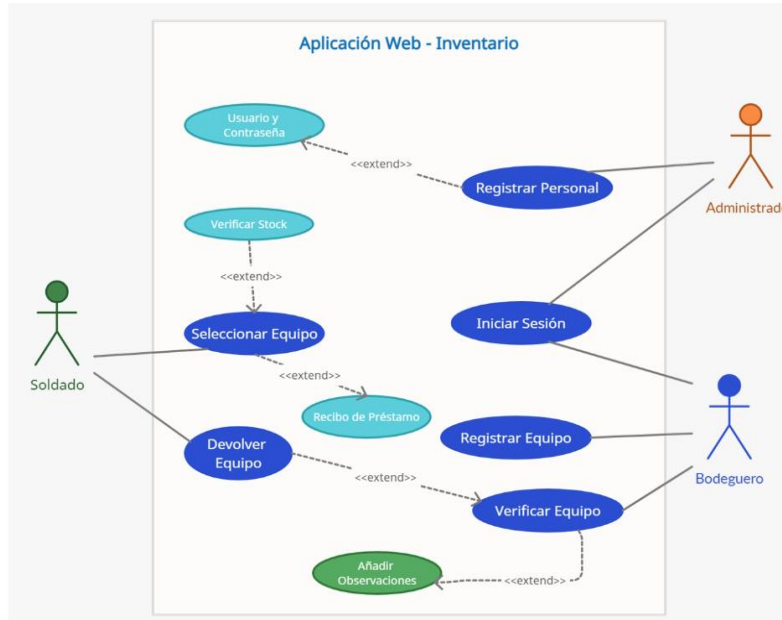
Aplicación Web - Inventario

Usuario y Contraseña

<<extend>>

Registrar Personal

Administrad

Verificar Stock

<<extend>>

Soldado

Seleccionar Equipo

Iniciar Sesión

<<extend>>

Recibo de Préstamo

Devolver Equipo

Registrar Equipo

Bodeguero

<<extend>>

Verificar Equipo

Añadir Observaciones

<<extend>>